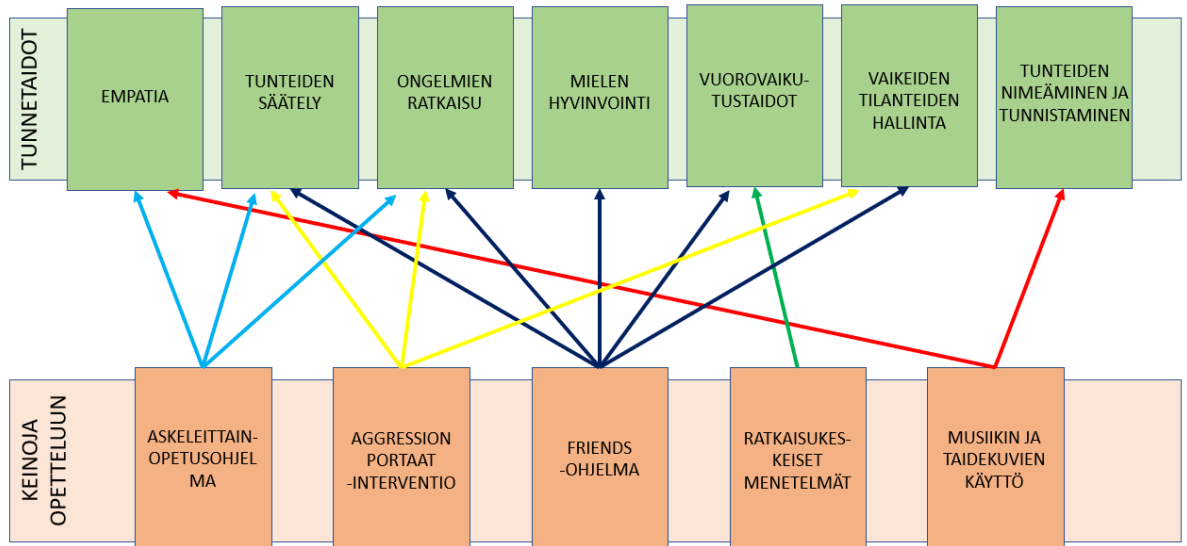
TUNNETAIDOT

EMPATIA

TUNTEIDEN SÄÄTELY

ONGELMIEN RATKAISU

MIELEN HYVINVOINTI

VUOROVAIKUTUSTAIDOT

VAIKEIDEN TILANTEIDEN HALLINTA

TUNTEIDEN NIMEÄMINEN JA TUNNISTAMINEN

KEINOJA OPETTELUUN

ASKELEITTAIN-OPETUSOHJELMA

AGGRESSION PORTAAT -INTERVENTIO

FRIENDS -OHJELMA

RATKAISUKESKEISET MENETELMÄT

MUSIIKIN JA TAIDEKUVIEN KÄYTTÖ